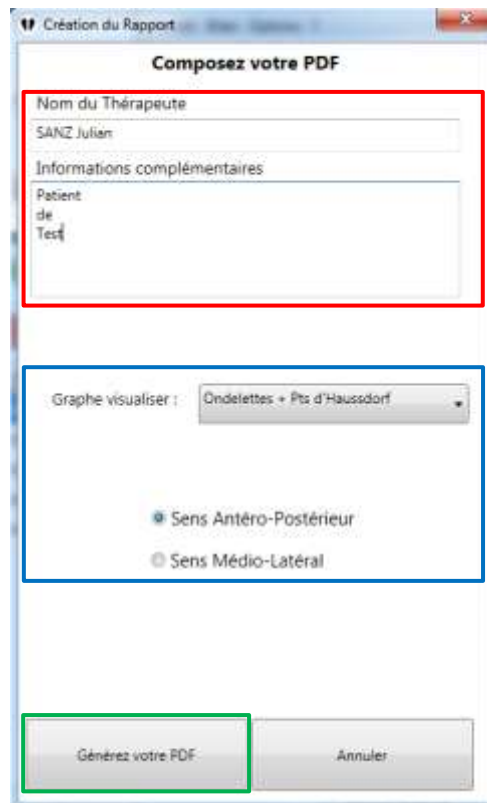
Création du Rapport

Composez votre PDF

Nom du Thérapeute

SANZ Julian

Informations complémentaires

Patient
de
Test

Graphe visualiser :

Ondelettes + Pts d'Haussdorf

Sens Antéro-Postérieur

Sens Médio-Latéral

Générez votre PDF

Annuler